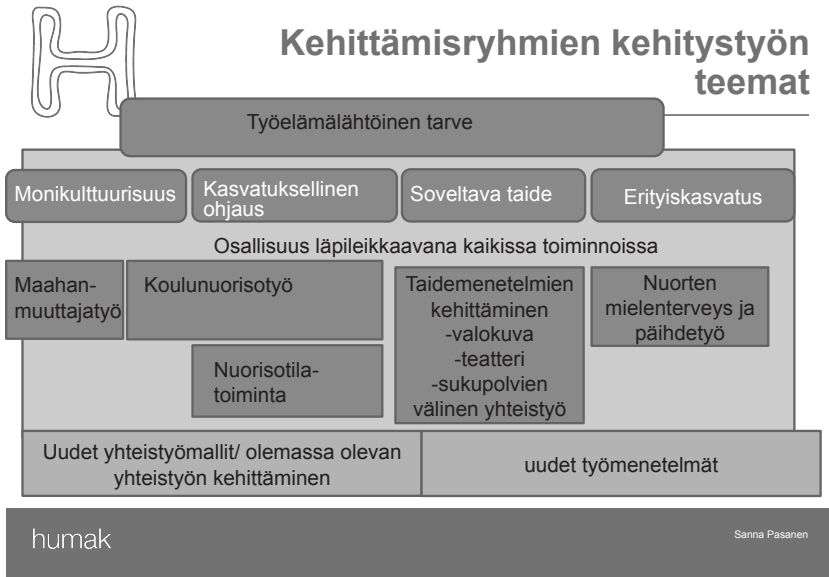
Kehittämisryhmien kehitystyön teemat

Työelämälähtöinen tarve

Monikulttuurisuus

Kasvatuksellinen ohjaus

Soveltava taide

Erityiskasvatus

Osallisuus läpileikkaavana kaikissa toiminnoissa

Maahanmuuttajatyö

Koulunuorisotyö

Nuorisotila-toiminta

Taidemenetelmien kehittäminen
-valokuva
-teatteri
-sukupolvien välinen yhteistyö

Nuorten mielenterveys ja päihdetyö

Uudet yhteistyömallit/ olemassa olevan yhteistyön kehittäminen

uudet työmenetelmät

humak

Sanna Pasanen